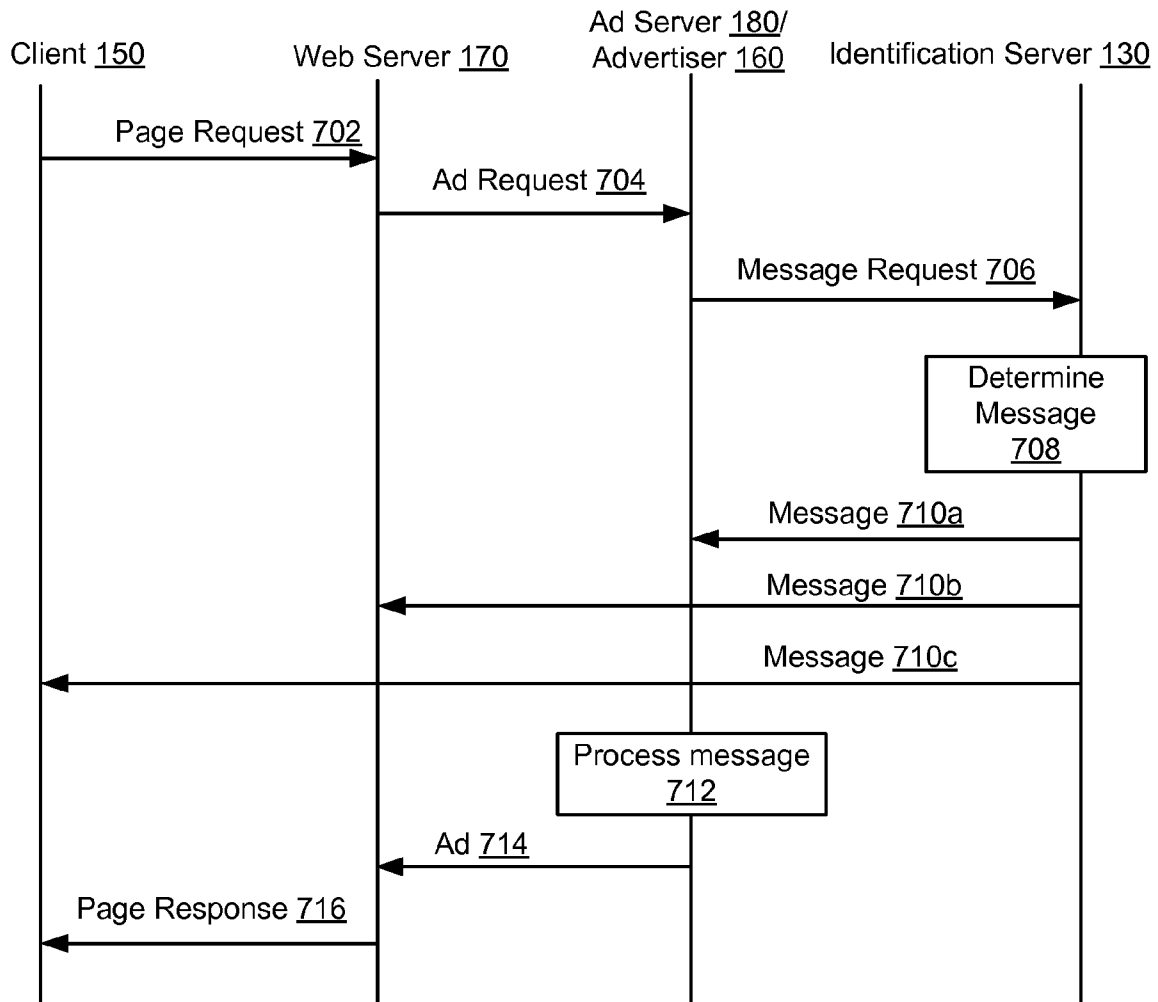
Client 150
Web Server 170
Ad Server 180/ Advertiser 160
Identification Server 130

Page Request 702

Ad Request 704

Message Request 706

Determine Message 708

Message 710a

Message 710b

Message 710c

Process message 712

Ad 714

Page Response 716